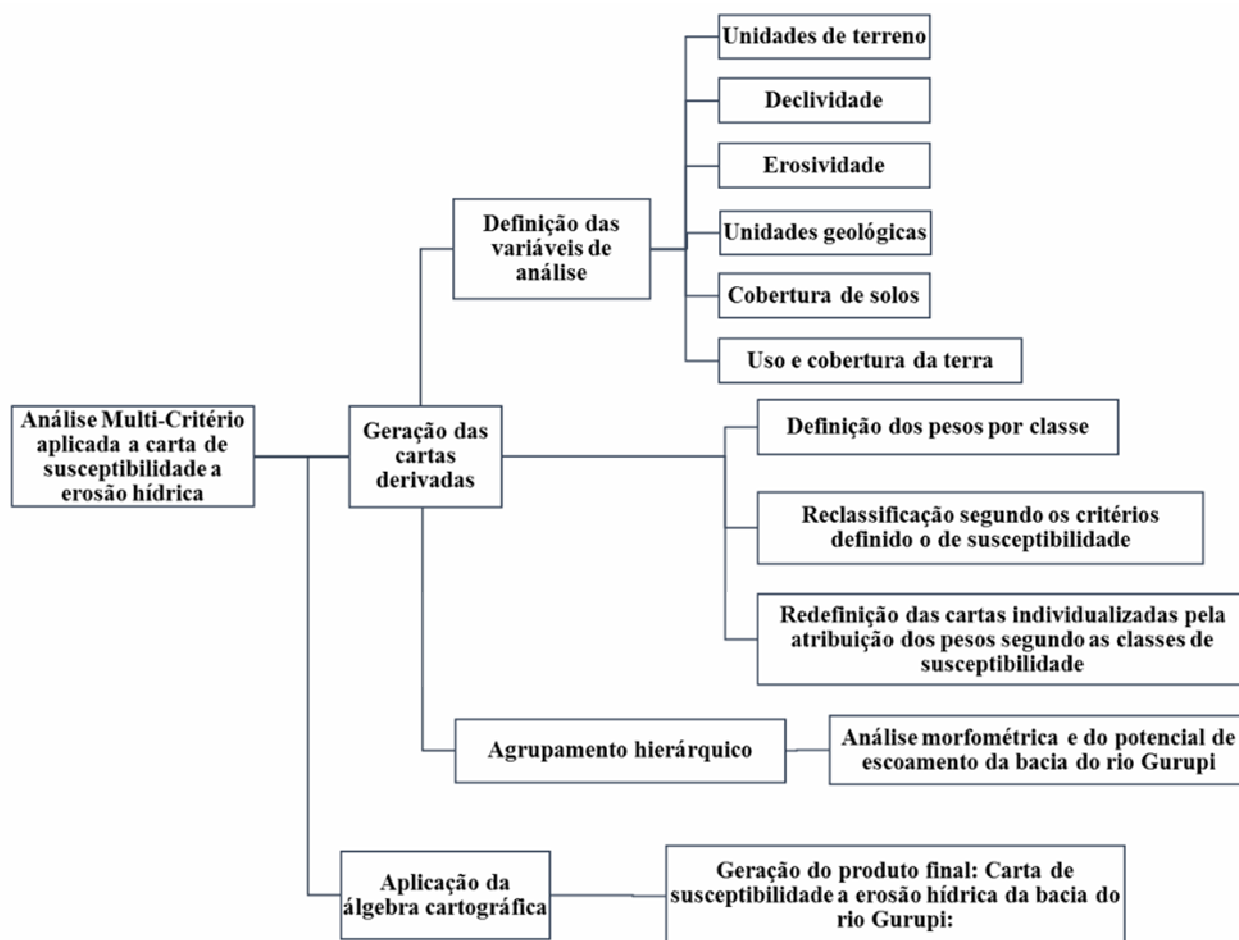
Análise Multi-Critério aplicada a carta de susceptibilidade a erosão hídrica

Geração das cartas derivadas

Definição das variáveis de análise

Unidades de terreno

Declividade

Erosividade

Unidades geológicas

Cobertura de solos

Uso e cobertura da terra

Definição dos pesos por classe

Reclassificação segundo os critérios definido o de susceptibilidade

Redefinição das cartas individualizadas pela atribuição dos pesos segundo as classes de susceptibilidade

Agrupamento hierárquico

Análise morfométrica e do potencial de escoamento da bacia do rio Gurupi

Aplicação da álgebra cartográfica

Geração do produto final: Carta de susceptibilidade a erosão hídrica da bacia do rio Gurupi: